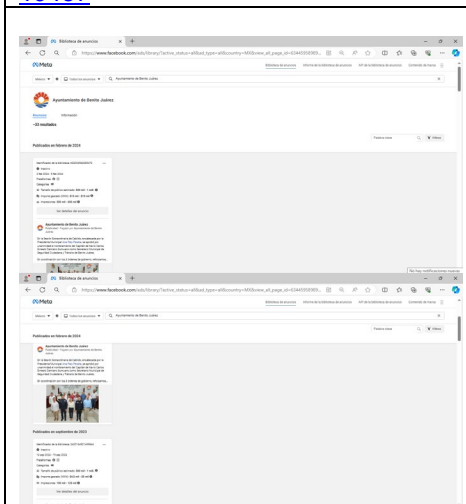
Biblioteca de anuncios

https://www.facebook.com/ads/library/?active_status=all&ad_type=all&country=MX&view_all_page_id=

Meta

Biblioteca de anuncios

Ayuntamiento de Benito Juárez

Ayuntamiento de Benito Juárez

~22 resultados

Publicados en febrero de 2024

Ver detalles del anuncio

Ayuntamiento de Benito Juárez

Biblioteca de anuncios

https://www.facebook.com/ads/library/?active_status=all&ad_type=all&country=MX&view_all_page_id=

Meta

Ayuntamiento de Benito Juárez

Publicados en febrero de 2024

Ayuntamiento de Benito Juárez

Publicados en septiembre de 2023

Ver detalles del anuncio